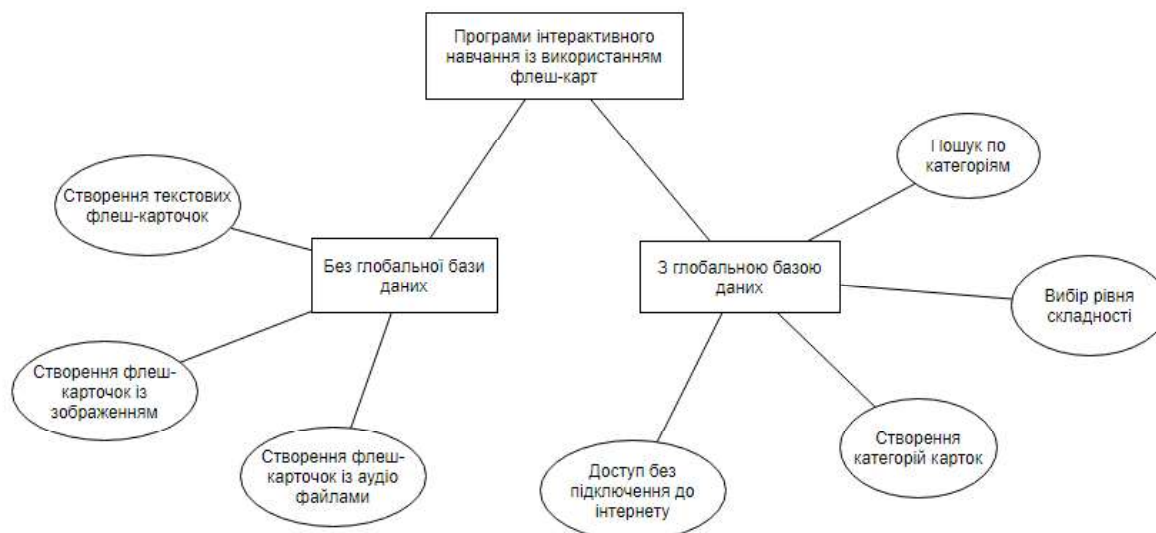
Програми інтерактивного навчання із використанням флеш-карт

Створення текстових флеш-карточок

Без глобальної бази даних

Створення флеш-карточок із зображенням

Створення флеш-карточок із аудіо файлами

Пошук по категоріям

З глобальною базою даних

Вибір рівня складності

Створення категорій карток

Доступ без підключення до інтернету